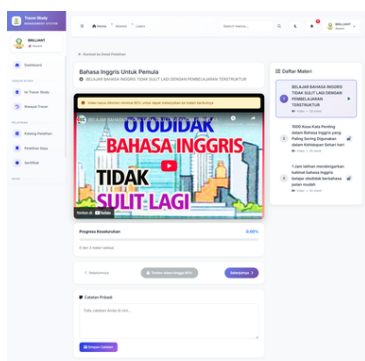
Trainer Study

BRILLIANT

Dashboard

My Trainer Study

Riwayat Trainer

Katalog Pelatihan

Pelatihan Saya

Sertifikat

Home / Kursus / Logout

Search kursus...

BRILLIANT

Kembali ke Detail Pelatihan

Bahasa Inggris Untuk Pemula

BELAJAR BAHASA INGGRIS TIDAK SULIT LAGI DENGAN PEMBELAJARAN TERSTRUKTUR

Video harus ditonton minimal 90% untuk dapat melanjutkan ke materi berikutnya

OTODIDAK BAHASA INGGRIS TIDAK SULIT LAGI

YouTube

Progress Keseluruhan

0.00%

0 dari 3 materi selesai

Sebelumnya

Tonton video hingga 90%

Selanjutnya

Catatan Pribadi

Tulis catatan Anda di sini...

Simpan Catatan

Daftar Materi

BELAJAR BAHASA INGGRIS TIDAK SULIT LAGI DENGAN PEMBELAJARAN TERSTRUKTUR

1000 Kosa Kata Penting dalam Bahasa Inggris yang Paling Sering Digunakan dalam Kehidupan Sehari-hari

1 Jam latihan mendengarkan kalimat bahasa Inggris belajar otodidak berbahasa polan mudah